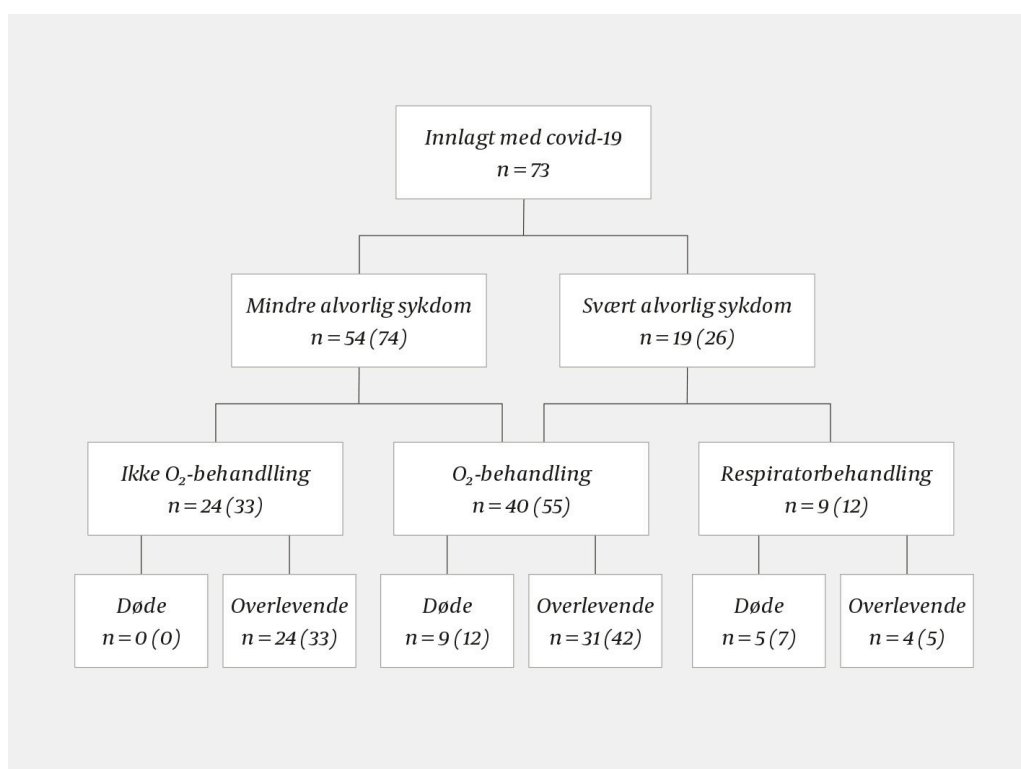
Innlagt med covid-19
$n = 73$

Mindre alvorlig sykdom
$n = 54 (74)$

Svært alvorlig sykdom
$n = 19 (26)$

Ikke $O_2$-behandlling
$n = 24 (33)$

$O_2$-behandling
$n = 40 (55)$

Respiratorbehandling
$n = 9 (12)$

Døde
$n = 0 (0)$

Overlevende
$n = 24 (33)$

Døde
$n = 9 (12)$

Overlevende
$n = 31 (42)$

Døde
$n = 5 (7)$

Overlevende
$n = 4 (5)$